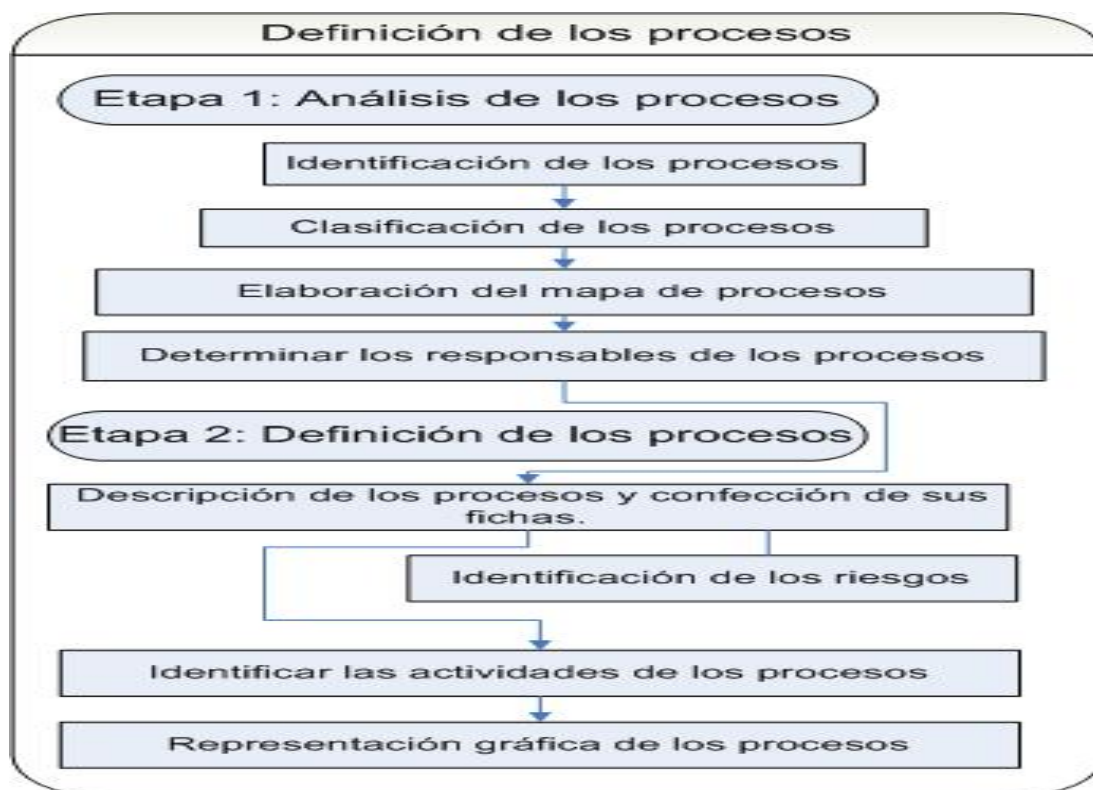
Definición de los procesos

Etapa 1: Análisis de los procesos

Identificación de los procesos

Clasificación de los procesos

Elaboración del mapa de procesos

Determinar los responsables de los procesos

Etapa 2: Definición de los procesos

Descripción de los procesos y confección de sus fichas.

Identificación de los riesgos

Identificar las actividades de los procesos

Representación gráfica de los procesos